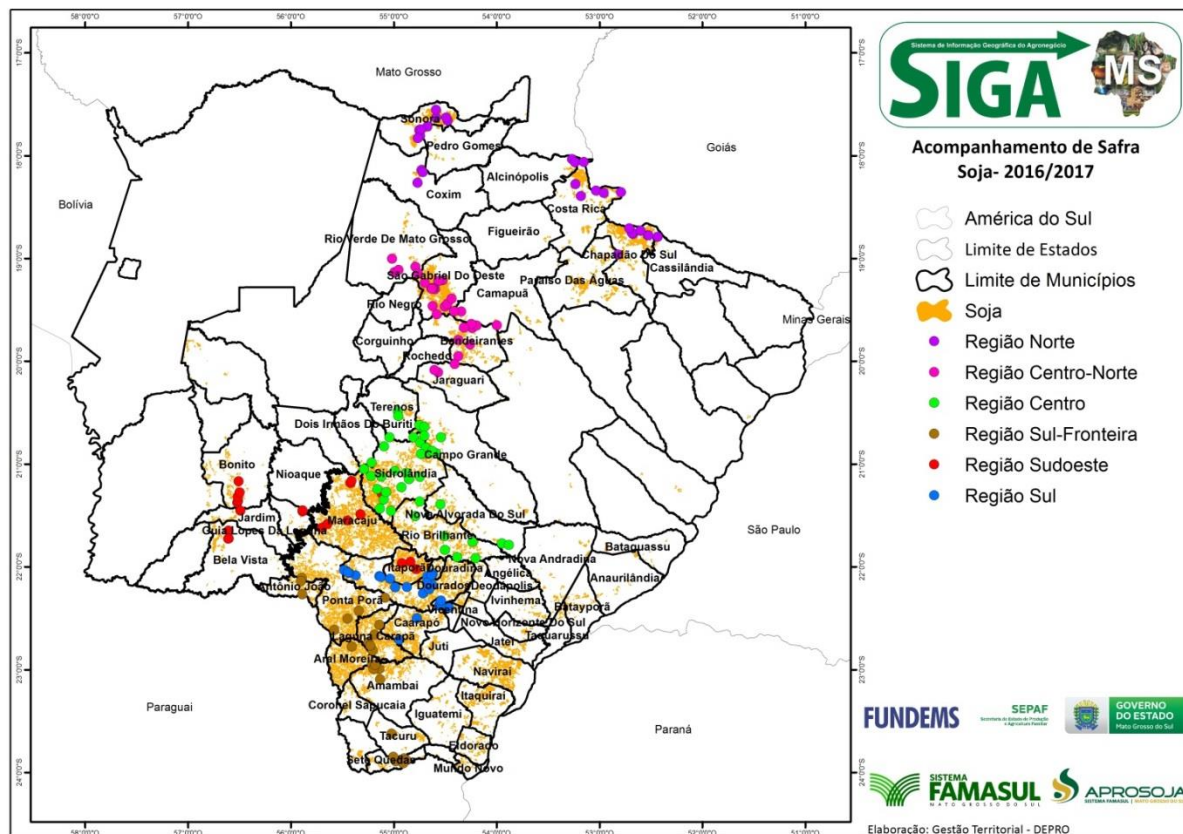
58°0'0"O 57°0'0"O 56°0'0"O 55°0'0"O 54°0'0"O 53°0'0"O 52°0'0"O 51°0'0"O

17°0'0"S 18°0'0"S 19°0'0"S 20°0'0"S 21°0'0"S 22°0'0"S 23°0'0"S 24°0'0"S

Mato Grosso
Goiás
Bolívia
Minas Gerais
São Paulo
Paraguai
Paraná

Sonora
Pedro Gomes
Alcinópolis
Coxim
Costa Rica
Figueirão
Rio Verde De Mato Grosso
Chapadão Do Sul
Cassilândia
São Gabriel Do Oeste
Paraíso Das Águas
Camapuã
Rio Negro
Corguinho
Bandeirantes
Rochedo
Jaraguari
Terenos
Dois Irmãos Do Buriti
Campo Grande
Bonito
Nioaque
Sidrolândia
Jardim
Guia Lopes Da Laguna
Maracaju
Nova Alvorada Do Sul
Rio Brilhante
Bela Vista
Nova Andradina
Bataguassu
Anaurilândia
Antônio João
Itaporã
Douradina
Angélica
Dourados
Deodápolis
Ivinhema
Batayporã
Ponta Porã
Vicentina
Novo Horizonte Do Sul
Taquarussu
Caarapó
Jateí
Laguna Carapã
Juti
Aral Moreira
Naviraí
Amambai
Itaquiraí
Coronel Sapucaia
Iguatemi
Tacuru
Eldorado
Sete Quedas
Mundo Novo

Sistema de Informação Geográfica do Agronegócio
SIGA MS

Acompanhamento de Safra
Soja- 2016/2017

América do Sul
Limite de Estados
Limite de Municípios
Soja
Região Norte
Região Centro-Norte
Região Centro
Região Sul-Fronteira
Região Sudoeste
Região Sul

FUNDEMS
SEPAF
GOVERNO DO ESTADO Mato Grosso do Sul
SISTEMA FAMASUL MATO GROSSO DO SUL
APROSOJA

Elaboração: Gestão Territorial - DEPRO